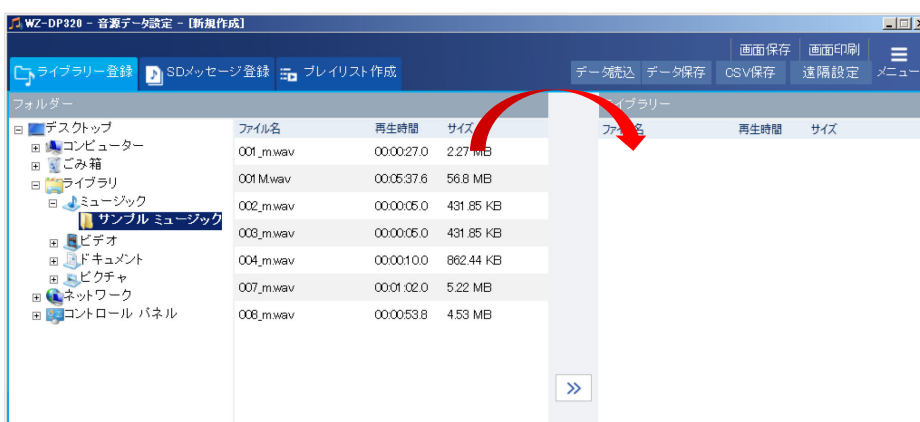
WZ-DP320 - 音源データ設定 - [新規作成]

画面保存 画面印刷 メニュー

ライブラリー登録 SDメッセージ登録 プレイリスト作成

データ読込 データ保存 CSV保存 遠隔設定

フォルダー

デスクトップ
コンピューター
ごみ箱
ライブラリ
ミュージック
サンプル ミュージック
ビデオ
ドキュメント
ピクチャ
ネットワーク
コントロール パネル

| ファイル名 | 再生時間 | サイズ |
|---|---|---|
| 001_m.wav | 00:00:27.0 | 2.27 MB |
| 001 M.wav | 00:05:37.6 | 56.8 MB |
| 002_m.wav | 00:00:05.0 | 431.85 KB |
| 003_m.wav | 00:00:05.0 | 431.85 KB |
| 004_m.wav | 00:00:10.0 | 862.44 KB |
| 007_m.wav | 00:01:02.0 | 5.22 MB |
| 008_m.wav | 00:00:53.8 | 4.53 MB |

»

ライブラリー

| ファイル名 | 再生時間 | サイズ |
|---|---|---|